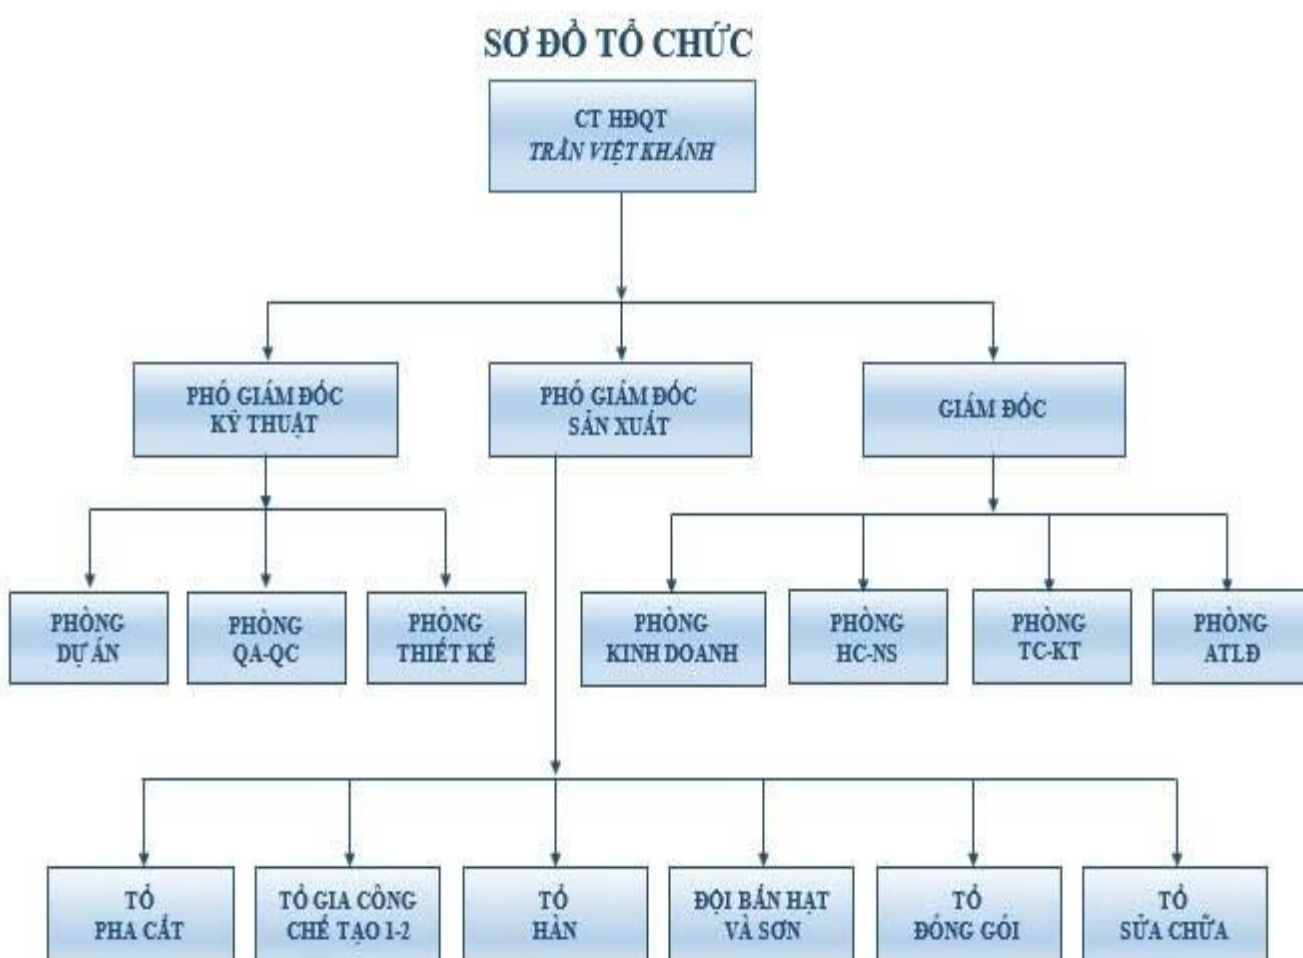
SƠ ĐỒ TỔ CHỨC

CT HĐQT
TRẦN VIỆT KHÁNH

PHÓ GIÁM ĐỐC
KỸ THUẬT

PHÓ GIÁM ĐỐC
SẢN XUẤT

GIÁM ĐỐC

PHÒNG
DỰ ÁN

PHÒNG
QA-QC

PHÒNG
THIẾT KẾ

PHÒNG
KINH DOANH

PHÒNG
HC-NS

PHÒNG
TC-KT

PHÒNG
ATLĐ

TỔ
PHA CẮT

TỔ GIA CÔNG
CHẾ TẠO 1-2

TỔ
HÀN

ĐỘI BẮN HẠT
VÀ SƠN

TỔ
ĐÓNG GÓI

TỔ
SỬA CHỮA